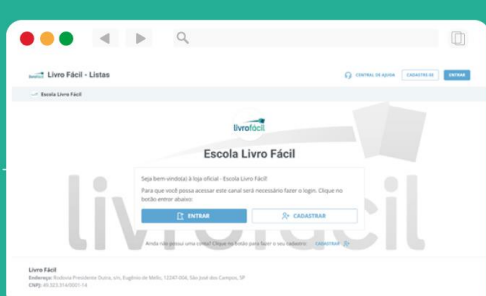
livrofácil Livro Fácil - Listas

CENTRAL DE AJUDA CADASTRE-SE ENTRAR

Escola Livro Fácil

livrofácil

Escola Livro Fácil

Seja bem-vindo(a) à loja oficial - Escola Livro Fácil!

Para que você possa acessar este canal será necessário fazer o login. Clique no botão entrar abaixo:

ENTRAR

CADASTRAR

Ainda não possui uma conta? Clique no botão para fazer o seu cadastro. CADASTRAR

livrofácil

Livro Fácil

Endereço: Rodovia Presidente Dutra, s/n, Eugênio de Mello, 12247-004, São José dos Campos, SP

CNPJ: 40.322.314/0001-14